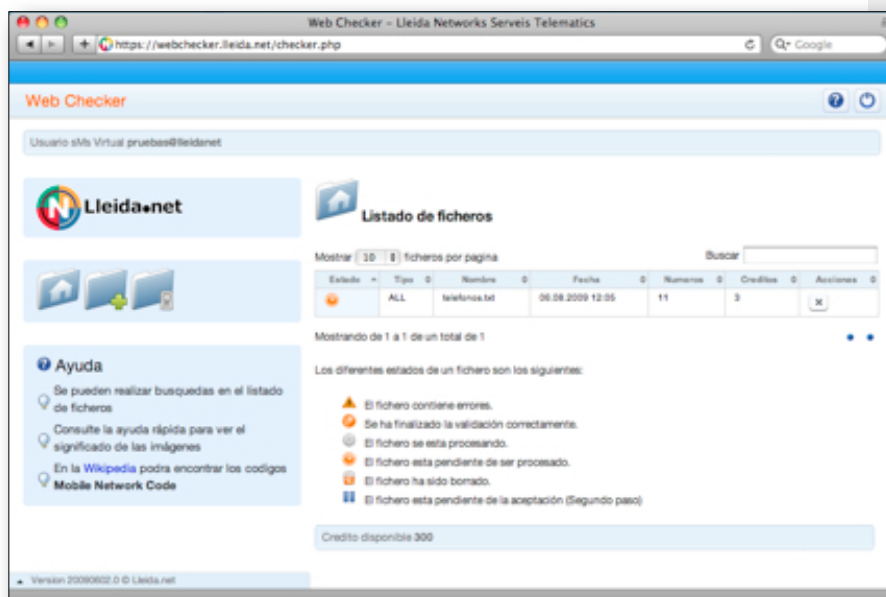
Web Checker – Lleida Networks Serveis Telematics

https://webchecker.lleida.net/checker.php

Q• Google

Web Checker

Usuario sMs Virtual pruebas@lleidanet

Lleida.net

Ayuda

Se pueden realizar busquedas en el listado de ficheros

Consulte la ayuda rápida para ver el significado de las imágenes

En la Wikipedia podra encontrar los codigos Mobile Network Code

Version 20090602.0 © Lleida.net

Listado de ficheros

Mostrar 10 ficheros por pagina

Buscar

| Estado | Tipo | Nombre | Fecha | Numeros | Creditos | Acciones |
|---|---|---|---|---|---|---|
| | ALL | telefonos.txt | 06.08.2009 12:05 | 11 | 3 | × |

Mostrando de 1 a 1 de un total de 1

Los diferentes estados de un fichero son los siguientes:

El fichero contiene errores.
Se ha finalizado la validación correctamente.
El fichero se esta procesando.
El fichero esta pendiente de ser procesado.
El fichero ha sido borrado.
El fichero esta pendiente de la aceptación (Segundo paso)

Credito disponible 300